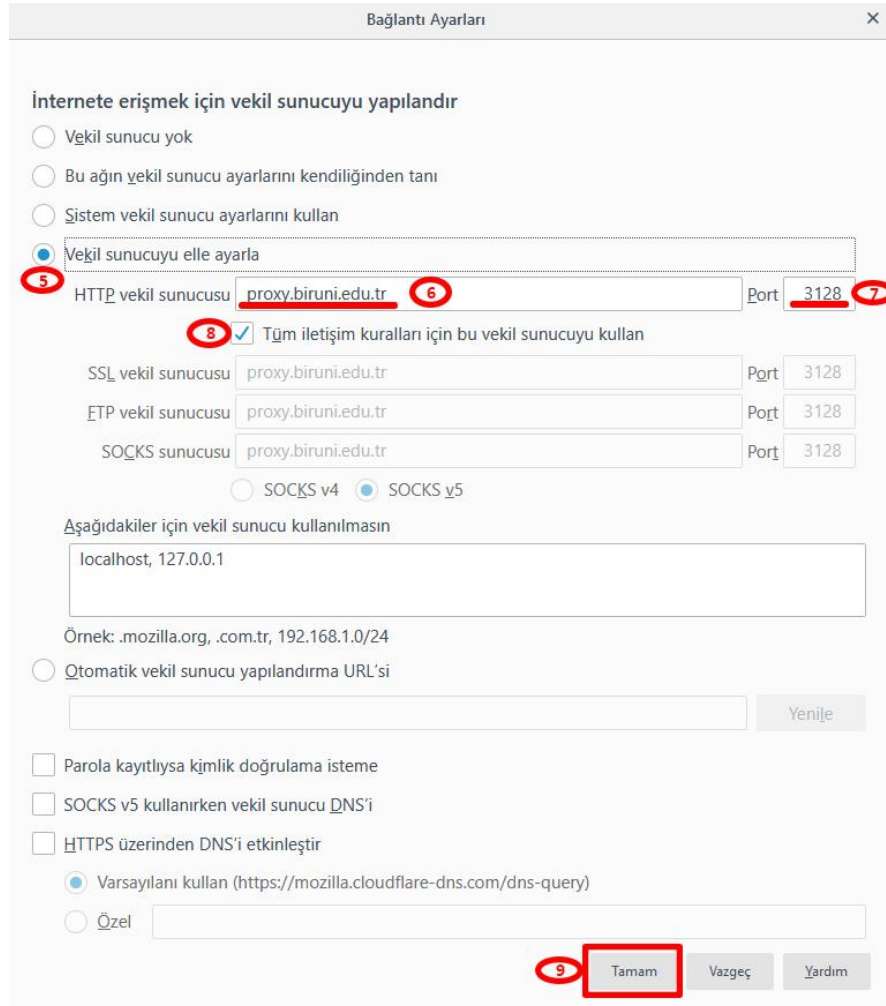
Bağlantı Ayarları ×

İnternete erişmek için vekil sunucuyu yapılandır

Vekil sunucu yok

Bu ağın vekil sunucu ayarlarını kendiliğinden tanı

Sistem vekil sunucu ayarlarını kullan

Vekil sunucuyu elle ayarla

5

HTTP vekil sunucusu proxy.biruni.edu.tr 6 Port 3128 7

8 Tüm iletişim kuralları için bu vekil sunucuyu kullan

SSL vekil sunucusu proxy.biruni.edu.tr Port 3128

FTP vekil sunucusu proxy.biruni.edu.tr Port 3128

SOCKS sunucusu proxy.biruni.edu.tr Port 3128

SOCKS v4 SOCKS v5

Aşağıdakiler için vekil sunucu kullanılmasın

localhost, 127.0.0.1

Örnek: .mozilla.org, .com.tr, 192.168.1.0/24

Otomatik vekil sunucu yapılandırma URL'si

Yenile

Parola kayıtlıysa kimlik doğrulama isteme

SOCKS v5 kullanırken vekil sunucu DNS'i

HTTPS üzerinden DNS'i etkinleştir

Varsayılanı kullan (https://mozilla.cloudflare-dns.com/dns-query)

Özel

9 Tamam Vazgeç Yardım